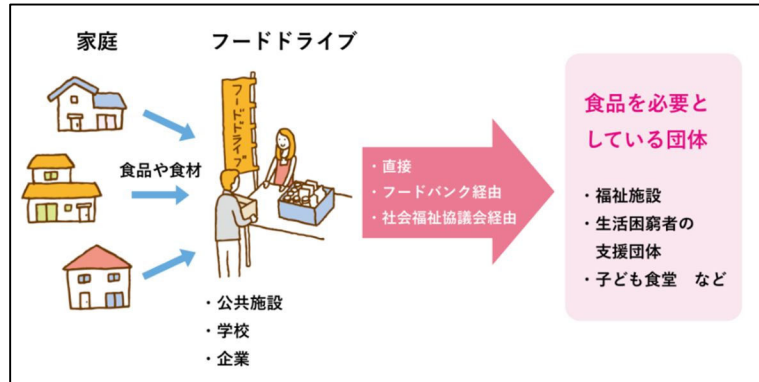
家庭

フードドライブ

フードドライブ

食品や食材

・公共施設
・学校
・企業

・直接
・フードバンク経由
・社会福祉協議会経由

食品を必要としている団体

・福祉施設
・生活困窮者の支援団体
・子ども食堂　など